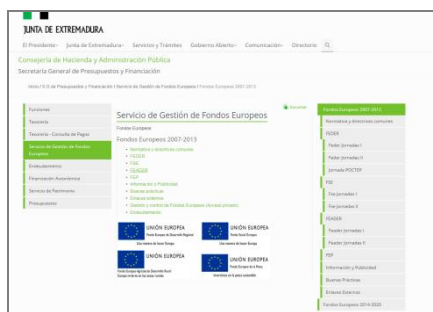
JUNTA DE EXTREMADURA

El Presidente Junta de Extremadura Servicios y Trámites Gobierno Abierto Comunicación Directorio

Consejería de Hacienda y Administración Pública
Secretaría General de Presupuestos y Financiación

Inicio / S.G de Presupuestos y Financiación / Servicio de Gestión de Fondos Europeos / Fondos Europeos 2007-2013

Funciones
Tesorería
Tesorería - Consulta de Pagos
Servicio de Gestión de Fondos Europeos
Endeudamiento
Financiación Autonómica
Servicio de Patrimonio
Presupuestos

Servicio de Gestión de Fondos Europeos

Imprimir

Fondos Europeos

Fondos Europeos 2007-2013

• Normativa y directrices comunes
• FEDER
• FSE
• FEADER
• FEP
• Información y Publicidad
• Buenas prácticas
• Enlaces externos
• Gestión y control de Fondos Europeos (Acceso privado)
• Endeudamiento

UNIÓN EUROPEA
Fondo Europeo de Desarrollo Regional

UNIÓN EUROPEA
Fondo Social Europeo

UNIÓN EUROPEA
Fondo Europeo Agrícola de Desarrollo Rural

UNIÓN EUROPEA
Fondo Europeo de la Pesca

Fondos Europeos 2007-2013
Normativa y directrices comunes
FEDER
Feder Jornadas I
Feder Jornadas II
Jornada POCTEP
FSE
Fse Jornadas I
Fse Jornadas II
FEADER
Feader Jornadas I
Feader Jornadas II
FEP
Información y Publicidad
Buenas Prácticas
Enlaces Externos
Fondos Europeos 2014-2020